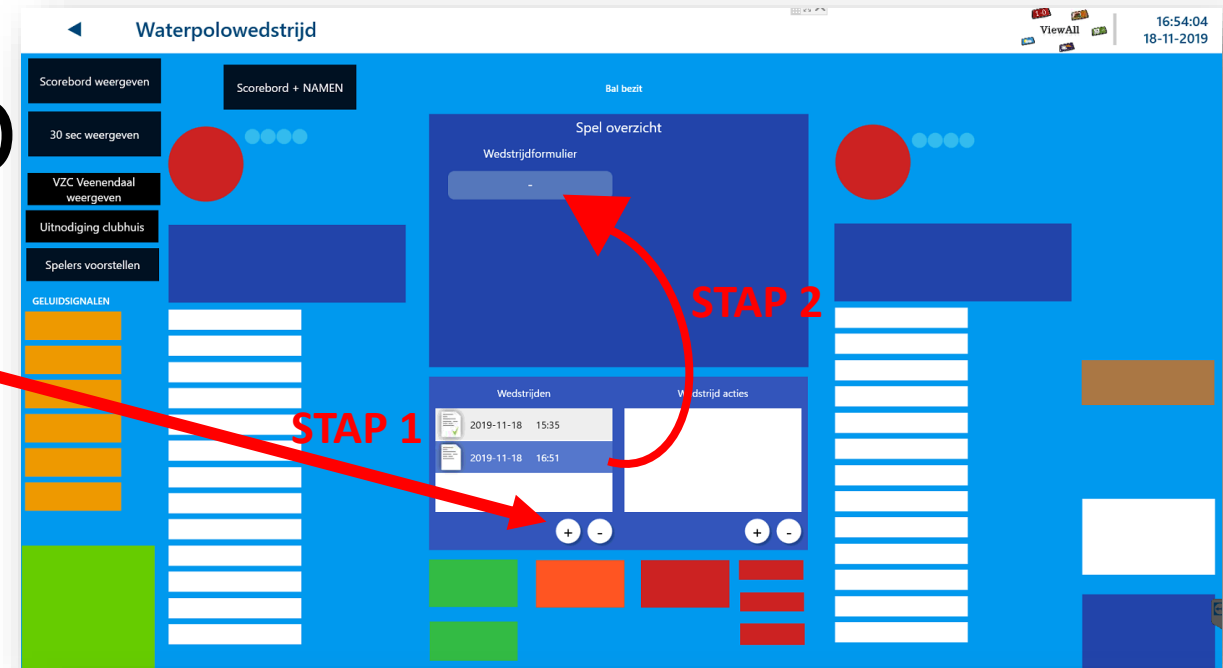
◄ Waterpolowedstrijd

ViewAll

16:54:04
18-11-2019

Scorebord weergeven

Scorebord + NAMEN

Bal bezit

30 sec weergeven

VZC Veenendaal weergeven

Uitnodiging clubhuis

Spelers voorstellen

GELUIDSIGNALEN

Spel overzicht

Wedstrijdformulier

-

STAP 2

Wedstrijden

Wedstrijd acties

STAP 1

2019-11-18 15:35

2019-11-18 16:51

+ -

+ -